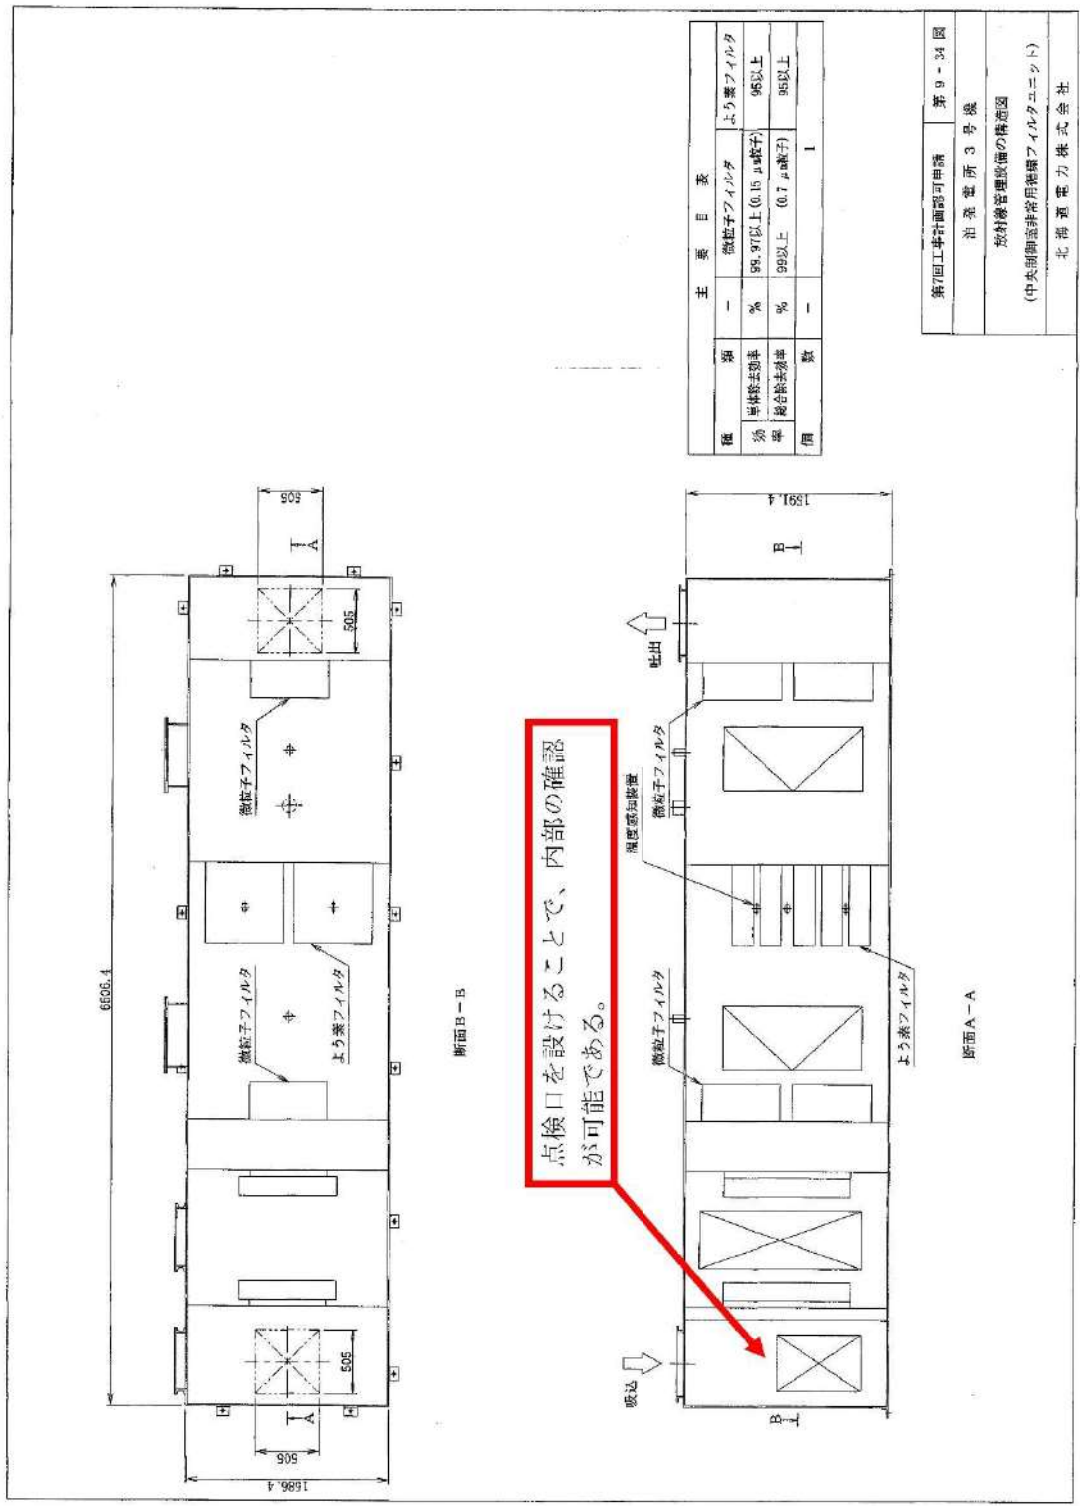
第7回工事計画認可申請 | 第 9 - 34 図
泊 発 電 所 3 号 機
放射線管理設備の構造図
(中央制御室非常用循環フィルタユニット)
北 海 道 電 力 株 式 会 社

主 要 目 表

| 種 類 | − | 微粒子フィルタ | よう素フィルタ |
|---|---|---|---|
| 効率 単体除去効率 | % | 99.97以上 (0.15 μm粒子) | 95以上 |
| 効率 総合除去効率 | % | 99以上 (0.7 μm粒子) | 95以上 |
| 個 数 | − | 1 | |

6606.4

1686.4

505

505

505

A

A

微粒子フィルタ

微粒子フィルタ

よう素フィルタ

断面B − B

点検口を設けることで、内部の確認が可能である。

1591.4

B

B

吐出

吸込

微粒子フィルタ

温度感知装置

微粒子フィルタ

よう素フィルタ

断面A − A